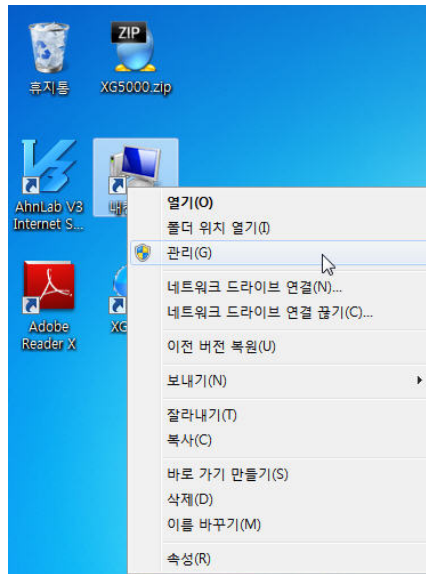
ZIP

휴지통

XG5000.zip

AhnLab V3 Internet S...

내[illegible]

Adobe Reader X

XG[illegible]

열기(O)
폴더 위치 열기(I)
관리(G)
네트워크 드라이브 연결(N)...
네트워크 드라이브 연결 끊기(C)...
이전 버전 복원(U)
보내기(N)
잘라내기(T)
복사(C)
바로 가기 만들기(S)
삭제(D)
이름 바꾸기(M)
속성(R)